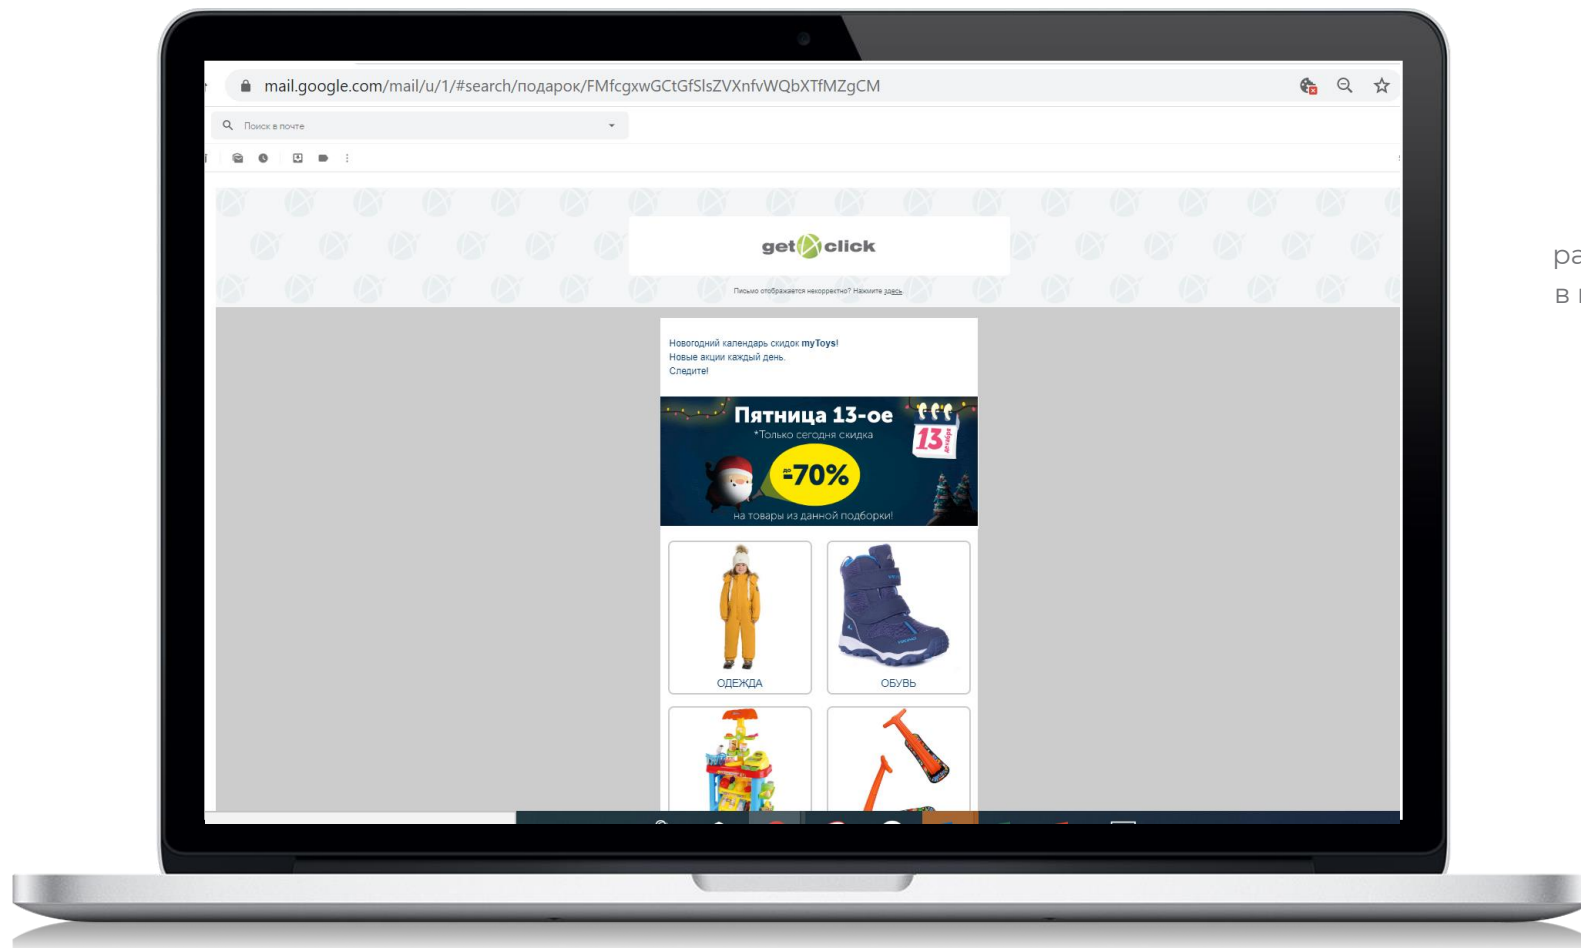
mail.google.com/mail/u/1/#search/подарок/FMfcgxwGCtGfSlsZVXnfvWQbXTfMZgCM

Поиск в почте

get click

Письмо отображается некорректно? Нажмите здесь.

Новогодний календарь скидок myToys!
Новые акции каждый день.
Следите!

Пятница 13-ое
*Только сегодня скидка
до -70%
на товары из данной подборки!

13

ОДЕЖДА

ОБУВЬ

ра
в